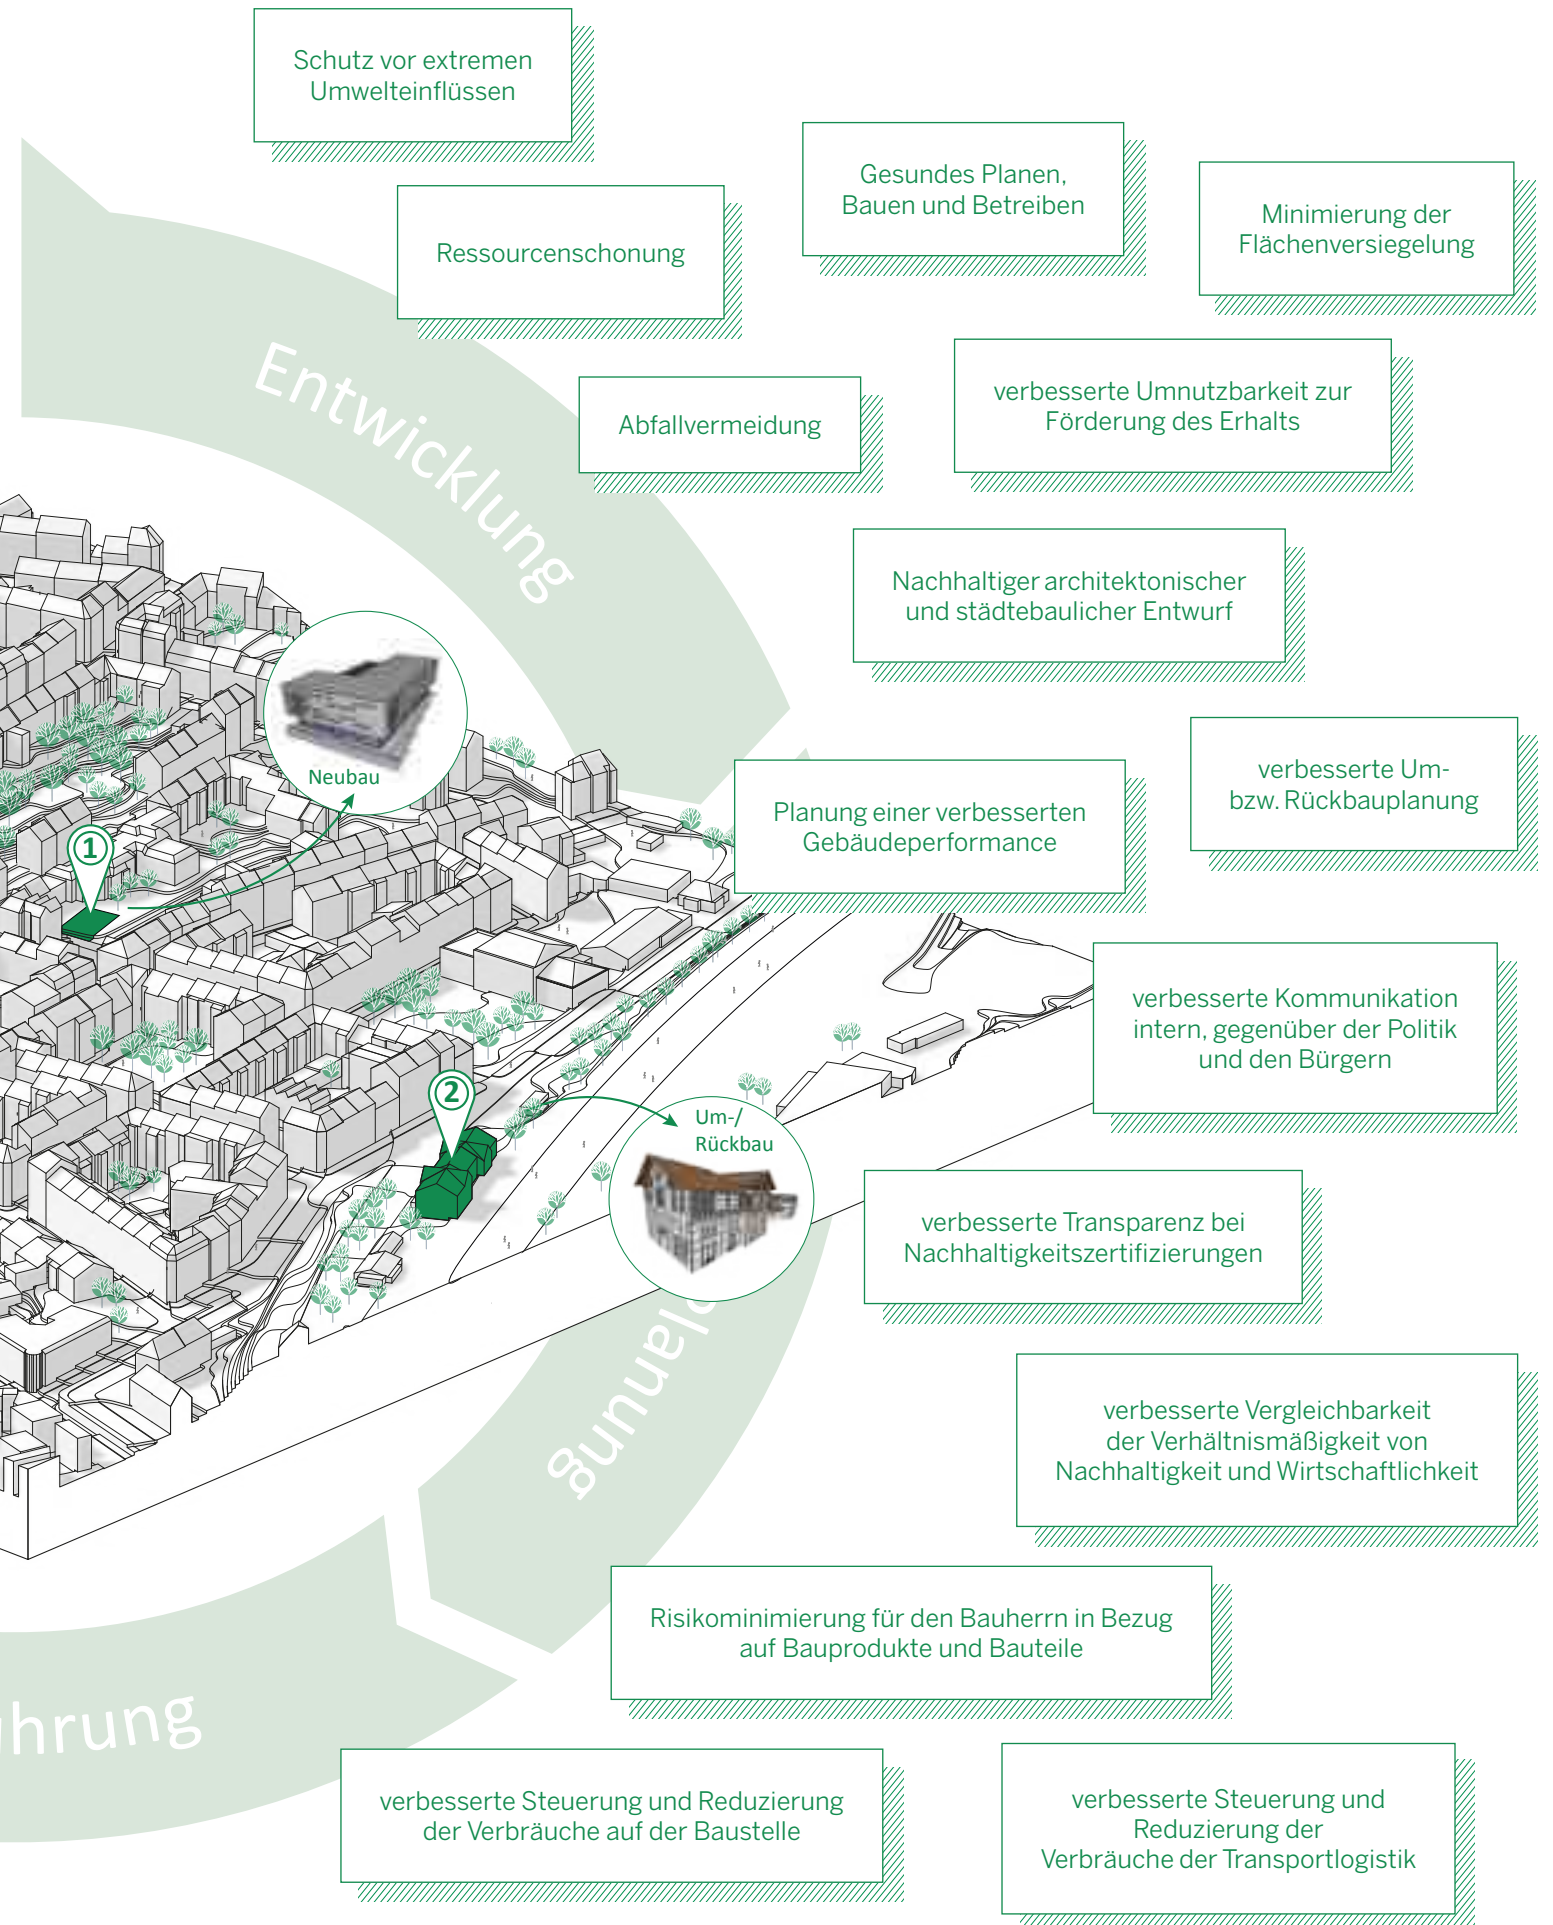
Schutz vor extremen Umwelteinflüssen

Gesundes Planen, Bauen und Betreiben

Minimierung der Flächenversiegelung

Ressourcenschonung

Entwicklung

Abfallvermeidung

verbesserte Umnutzbarkeit zur Förderung des Erhalts

Nachhaltiger architektonischer und städtebaulicher Entwurf

Neubau

1

verbesserte Um- bzw. Rückbauplanung

Planung einer verbesserten Gebäudeperformance

verbesserte Kommunikation intern, gegenüber der Politik und den Bürgern

2

Um-/ Rückbau

verbesserte Transparenz bei Nachhaltigkeitszertifizierungen

lanung

verbesserte Vergleichbarkeit der Verhältnismäßigkeit von Nachhaltigkeit und Wirtschaftlichkeit

Risikominimierung für den Bauherrn in Bezug auf Bauprodukte und Bauteile

hrung

verbesserte Steuerung und Reduzierung der Verbräuche auf der Baustelle

verbesserte Steuerung und Reduzierung der Verbräuche der Transportlogistik